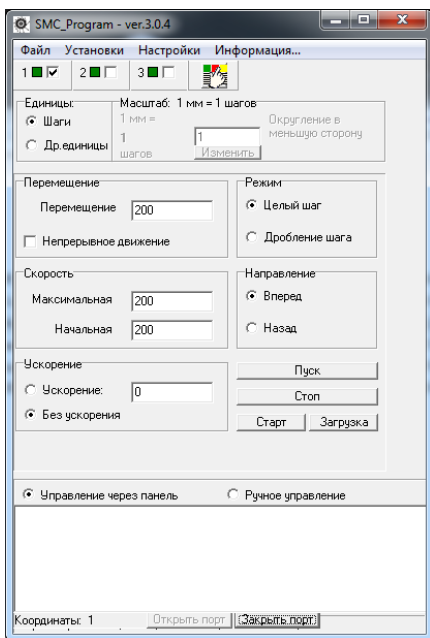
SMC_Program - ver.3.0.4

Файл Установки Настройки Информация...

1 2 3

Единицы:
Шаги
Др.единицы

Масштаб: 1 мм = 1 шагов
1 мм =
1 шагов
1
Изменить
Округление в меньшую сторону

Перемещение
Перемещение 200
Непрерывное движение

Режим
Целый шаг
Дробление шага

Скорость
Максимальная 200
Начальная 200

Направление
Вперед
Назад

Ускорение
Ускорение: 0
Без ускорения

Пуск
Стоп
Старт
Загрузка

Управление через панель
Ручное управление

Координаты: 1
Открыть порт
Закрыть порт